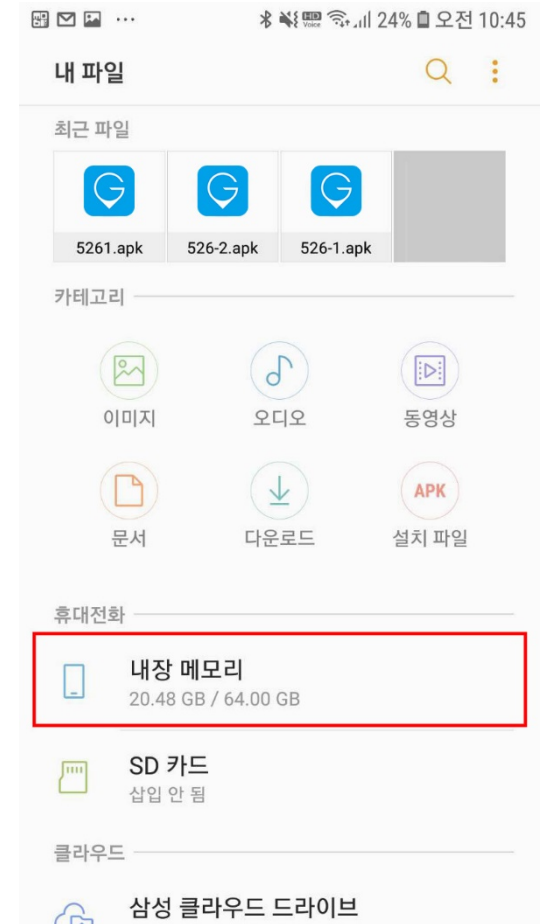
24% 오전 10:45

내 파일

최근 파일

5261.apk

526-2.apk

526-1.apk

카테고리

이미지

오디오

동영상

APK

문서

다운로드

설치 파일

휴대전화

내장 메모리
20.48 GB / 64.00 GB

SD 카드
삽입 안 됨

클라우드

삼성 클라우드 드라이브